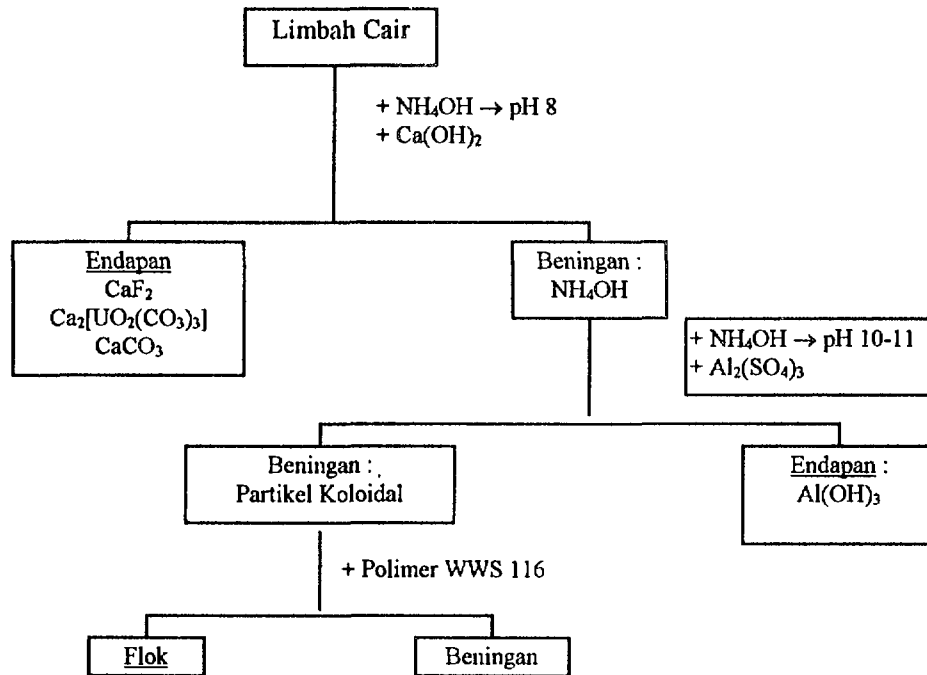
Limbah Cair

+ $NH_4OH \rightarrow$ pH 8
+ $Ca(OH)_2$

Endapan
$CaF_2$
$Ca_2[UO_2(CO_3)_3]$
$CaCO_3$

Beningan :
$NH_4OH$

+ $NH_4OH \rightarrow$ pH 10-11
+ $Al_2(SO_4)_3$

Beningan :
Partikel Koloidal

Endapan :
$Al(OH)_3$

+ Polimer WWS 116

Flok

Beningan